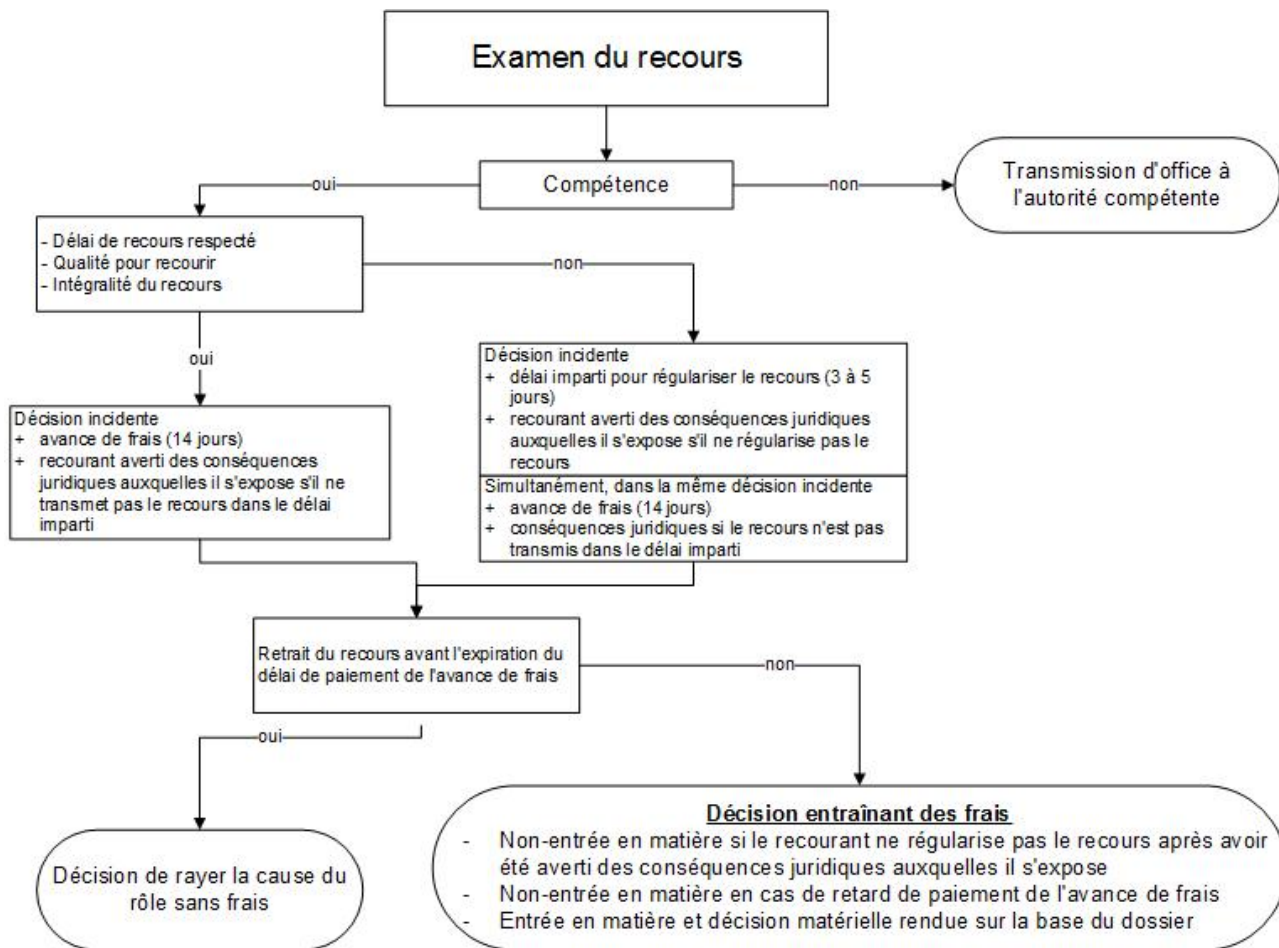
Examen du recours

Compétence

oui

non

Transmission d'office à l'autorité compétente

- Délai de recours respecté
- Qualité pour recourir
- Intégralité du recours

non

oui

Décision incidente
+ avance de frais (14 jours)
+ recourant averti des conséquences juridiques auxquelles il s'expose s'il ne transmet pas le recours dans le délai imparti

Décision incidente
+ délai imparti pour régulariser le recours (3 à 5 jours)
+ recourant averti des conséquences juridiques auxquelles il s'expose s'il ne régularise pas le recours

Simultanément, dans la même décision incidente
+ avance de frais (14 jours)
+ conséquences juridiques si le recours n'est pas transmis dans le délai imparti

Retrait du recours avant l'expiration du délai de paiement de l'avance de frais

non

oui

Décision de rayer la cause du rôle sans frais

Décision entraînant des frais
- Non-entrée en matière si le recourant ne régularise pas le recours après avoir été averti des conséquences juridiques auxquelles il s'expose
- Non-entrée en matière en cas de retard de paiement de l'avance de frais
- Entrée en matière et décision matérielle rendue sur la base du dossier